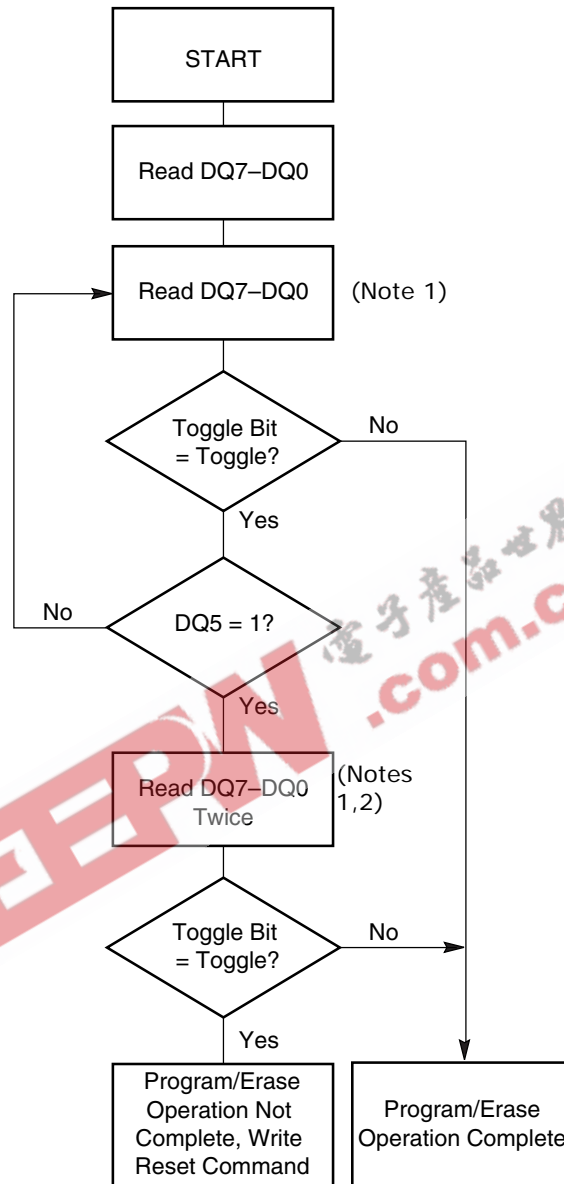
START

Read DQ7–DQ0

Read DQ7–DQ0

(Note 1)

Toggle Bit = Toggle?

No

Yes

No

DQ5 = 1?

电子产品世界

EEPW .com.c

Yes

Read DQ7–DQ0 Twice

(Notes 1,2)

Toggle Bit = Toggle?

No

Yes

Program/Erase Operation Not Complete, Write Reset Command

Program/Erase Operation Complete